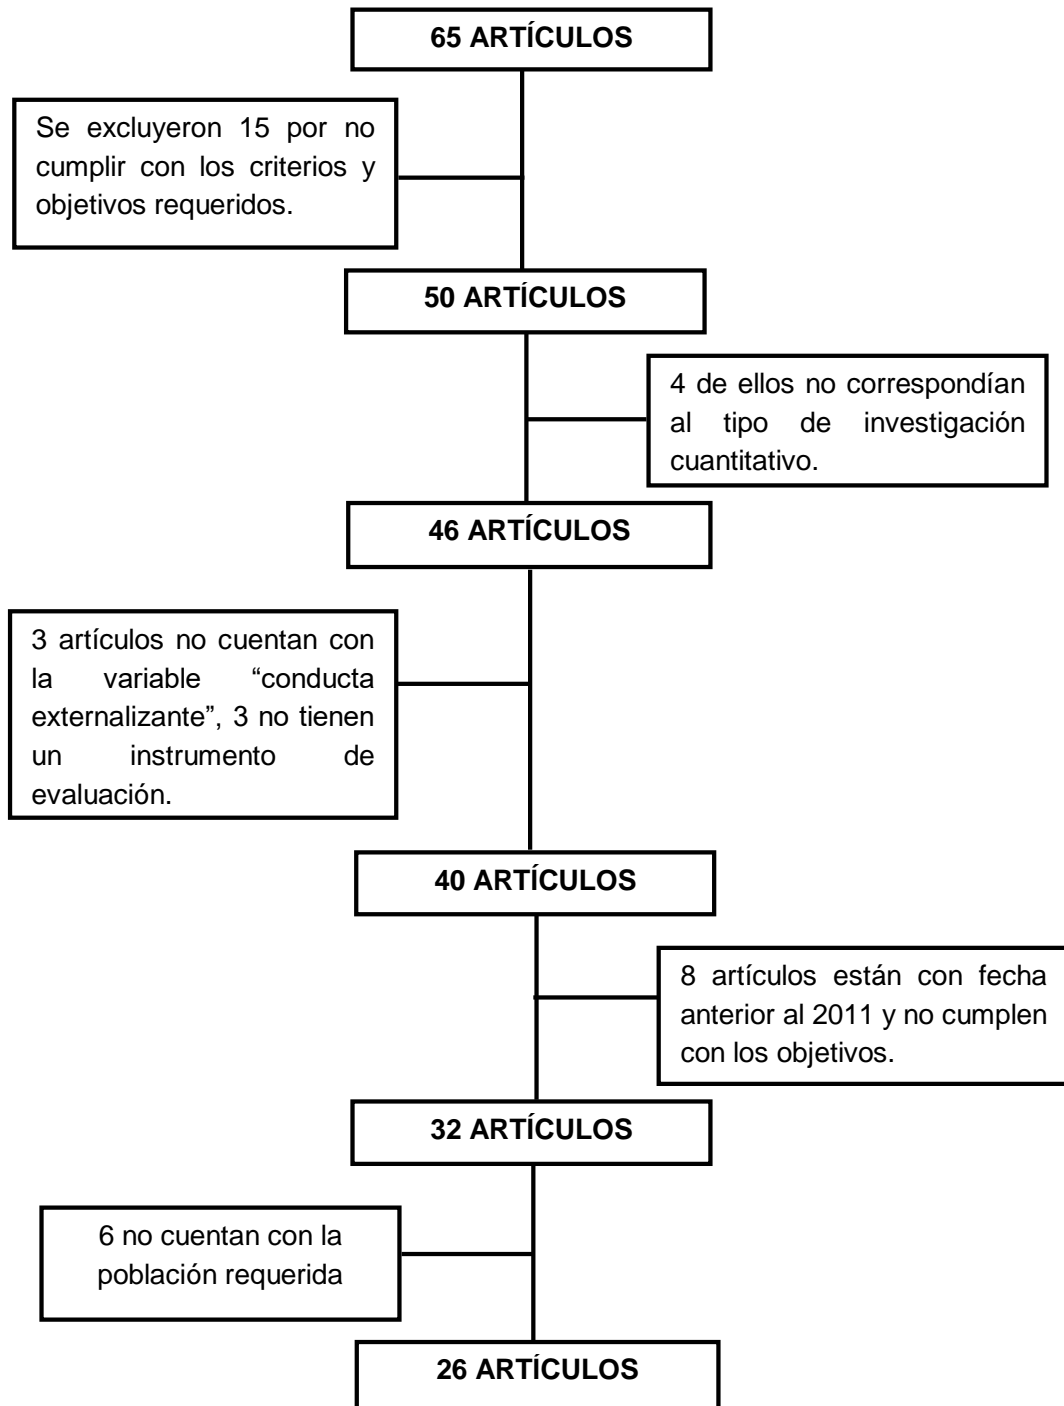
65 ARTÍCULOS

Se excluyeron 15 por no cumplir con los criterios y objetivos requeridos.

50 ARTÍCULOS

4 de ellos no correspondían al tipo de investigación cuantitativo.

46 ARTÍCULOS

3 artículos no cuentan con la variable "conducta externalizante", 3 no tienen un instrumento de evaluación.

40 ARTÍCULOS

8 artículos están con fecha anterior al 2011 y no cumplen con los objetivos.

32 ARTÍCULOS

6 no cuentan con la población requerida

26 ARTÍCULOS